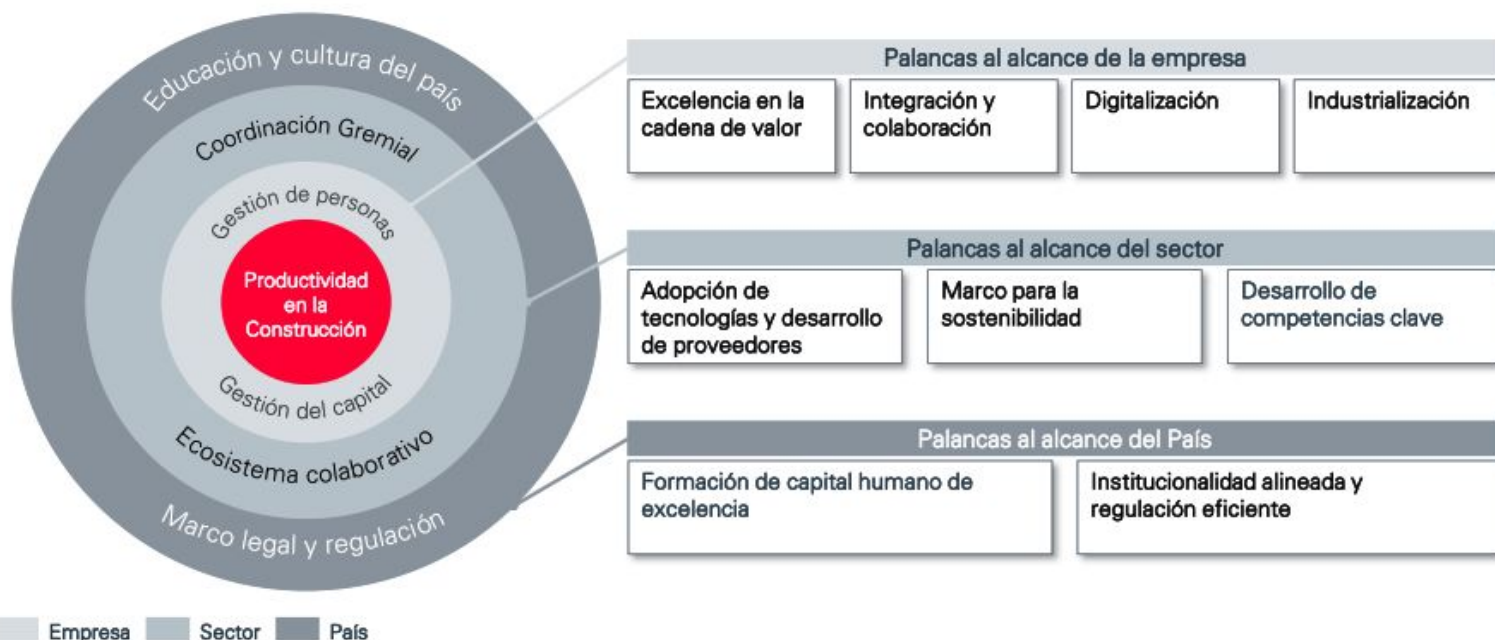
Educación y cultura del país

Coordinación Gremial

Gestión de personas

Productividad en la Construcción

Gestión del capital

Ecosistema colaborativo

Marco legal y regulación

Palancas al alcance de la empresa

| Excelencia en la cadena de valor | Integración y colaboración | Digitalización | Industrialización |
|---|---|---|---|

Palancas al alcance del sector

| Adopción de tecnologías y desarrollo de proveedores | Marco para la sostenibilidad | Desarrollo de competencias clave |
|---|---|---|

Palancas al alcance del País

| Formación de capital humano de excelencia | Institucionalidad alineada y regulación eficiente |
|---|---|

Empresa Sector País